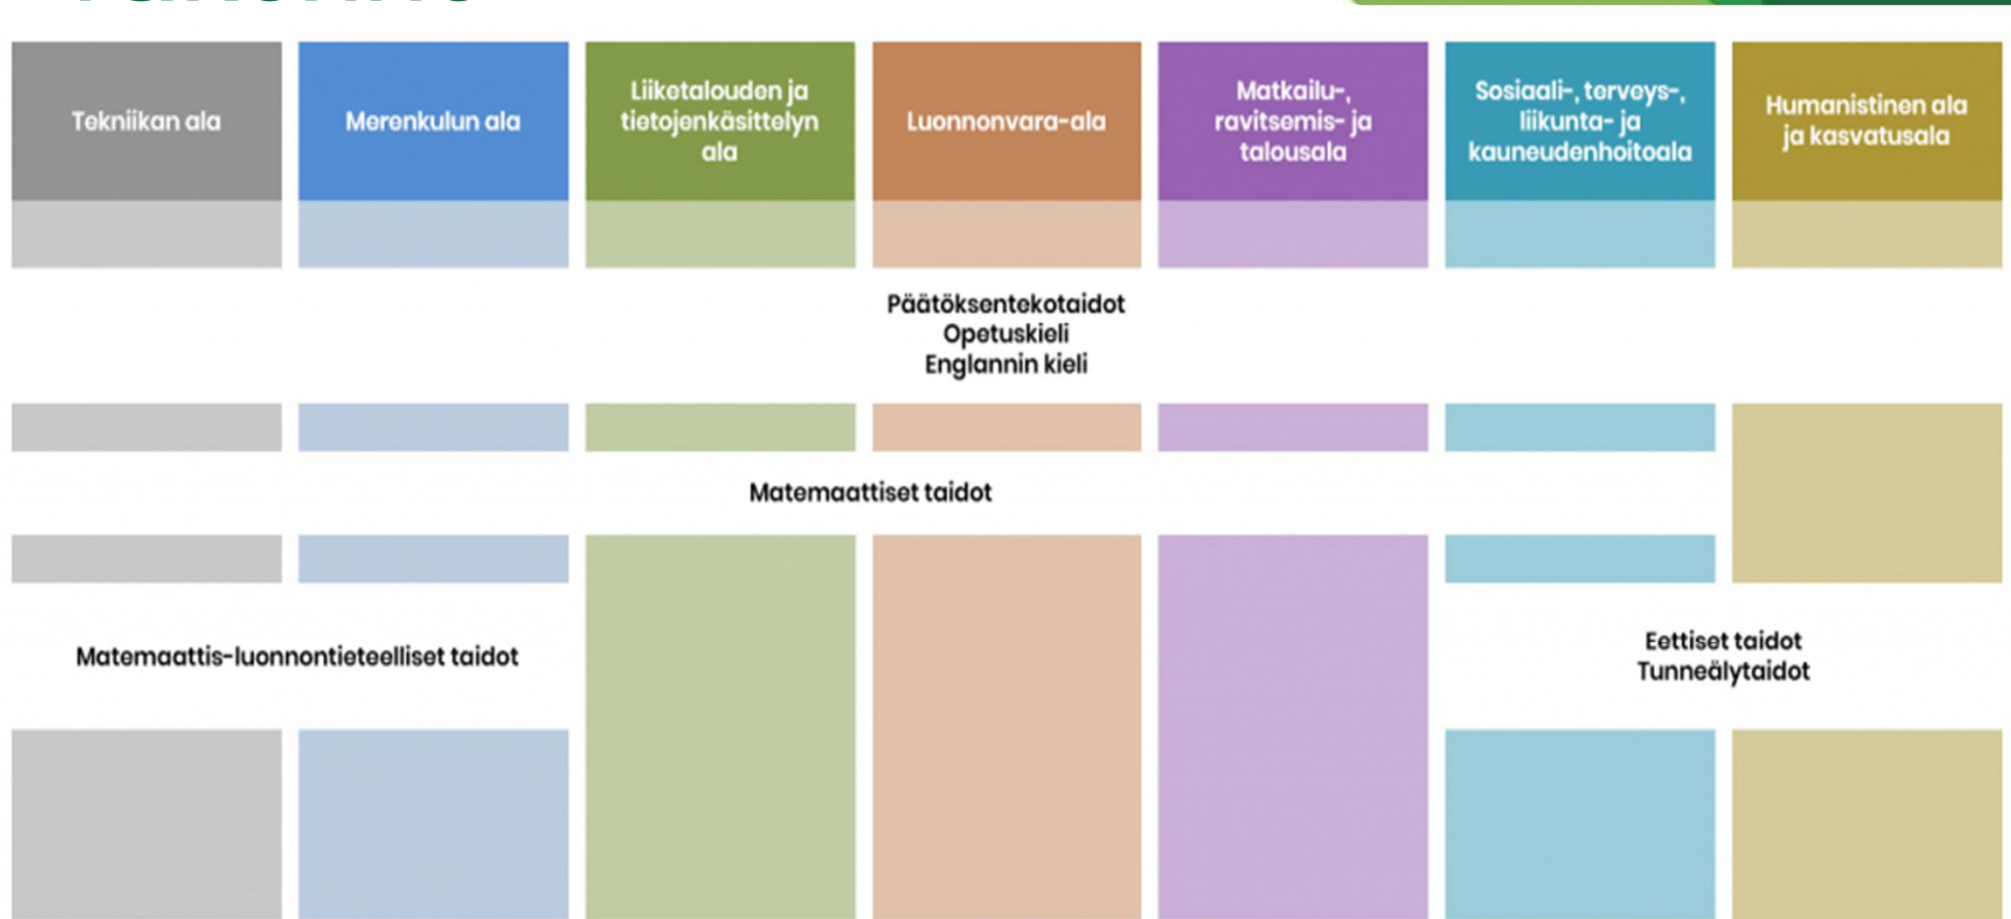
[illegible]

Tekniikan ala

Merenkulun ala

Liiketalouden ja tietojenkäsittelyn ala

Luonnonvara-ala

Matkailu-, ravitsemis- ja talousala

Sosiaali-, terveys-, liikunta- ja kauneudenhoitoala

Humanistinen ala ja kasvatusala

Päätöksentekotaidot
Opetuskieli
Englannin kieli

Matemaattiset taidot

Matemaattis-luonnontieteelliset taidot

Eettiset taidot
Tunneälytaidot